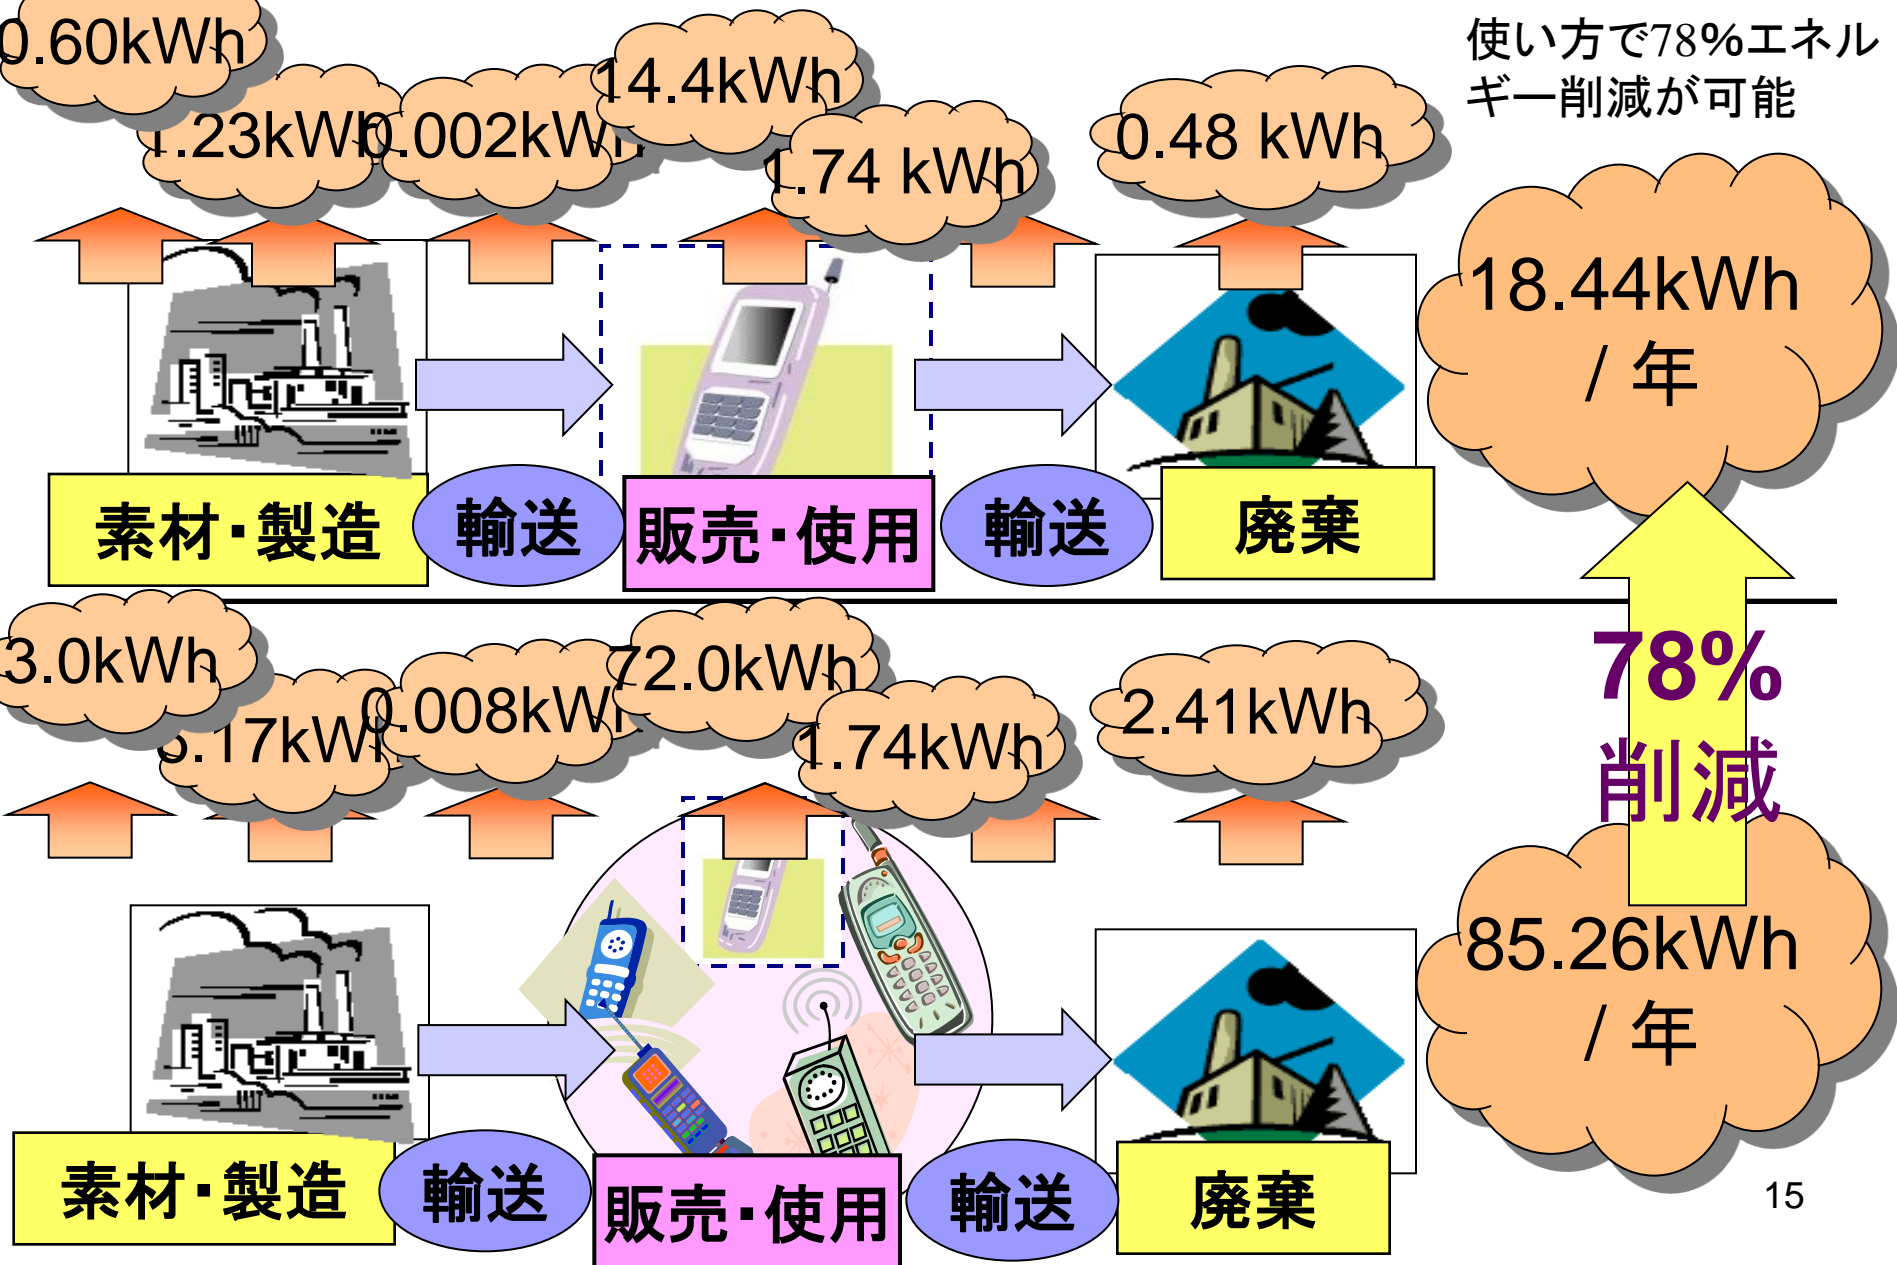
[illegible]0.60kWh
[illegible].23kWh
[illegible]0.002kW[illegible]
14.4kWh
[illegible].74 kWh
0.48 kWh

使い方で78%エネルギー削減が可能

18.44kWh / 年

素材・製造
輸送
販売・使用
輸送
廃棄

3.0kWh
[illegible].17kW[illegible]
0.008kW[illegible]
72.0kWh
1.74kWh
2.41kWh

78% 削減

85.26kWh / 年

素材・製造
輸送
販売・使用
輸送
廃棄

15